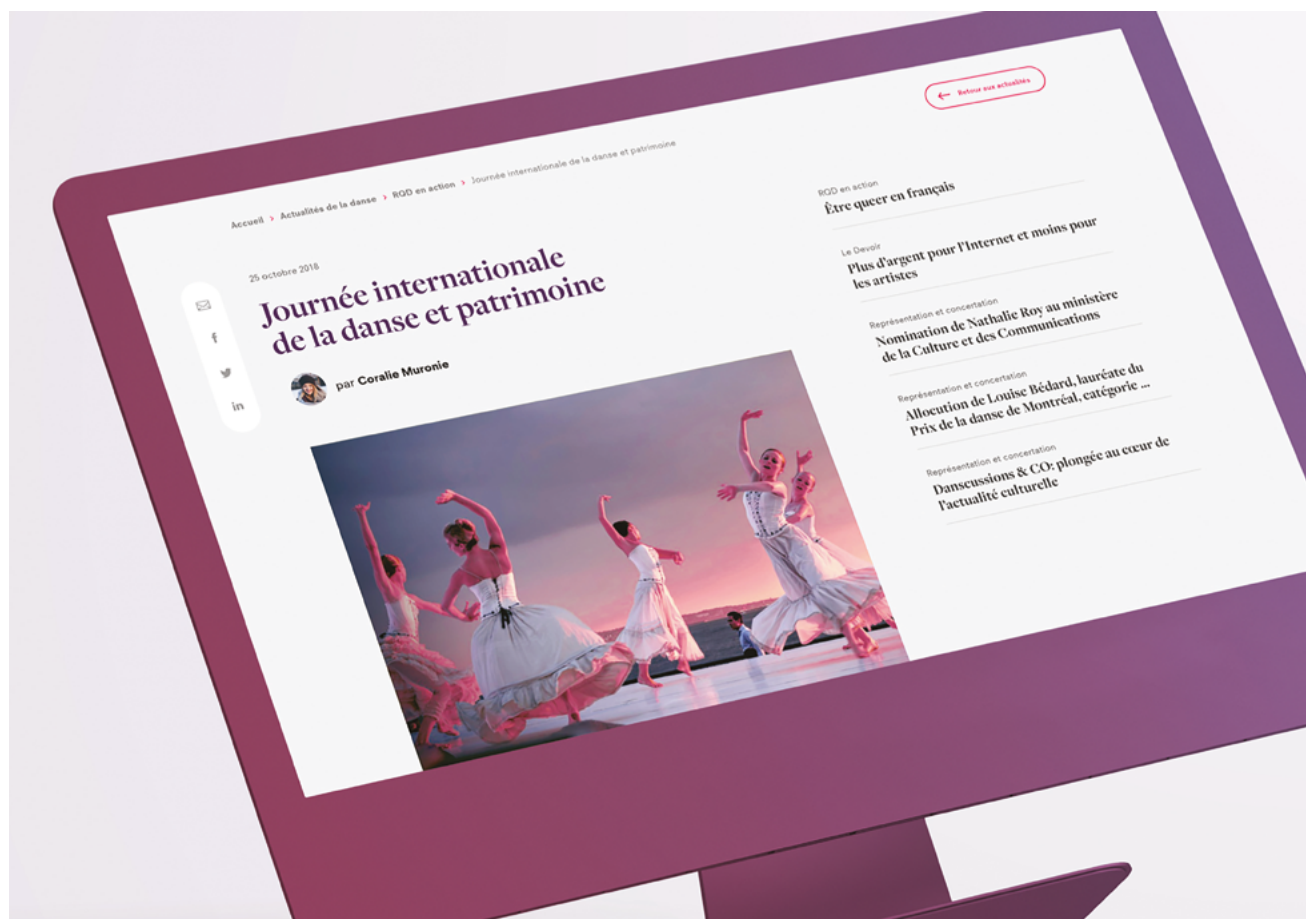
Retour aux actualités

Accueil > Actualités de la danse > RQD en action > Journée internationale de la danse et patrimoine

25 octobre 2018

Journée internationale de la danse et patrimoine

f

in

par Coralie Muronie

RQD en action
Être queer en français

Le Devoir
Plus d'argent pour l'Internet et moins pour les artistes

Représentation et concertation
Nomination de Nathalie Roy au ministère de la Culture et des Communications

Représentation et concertation
Allocution de Louise Bédard, lauréate du Prix de la danse de Montréal, catégorie ...

Représentation et concertation
Danscussions & CO: plongée au cœur de l'actualité culturelle